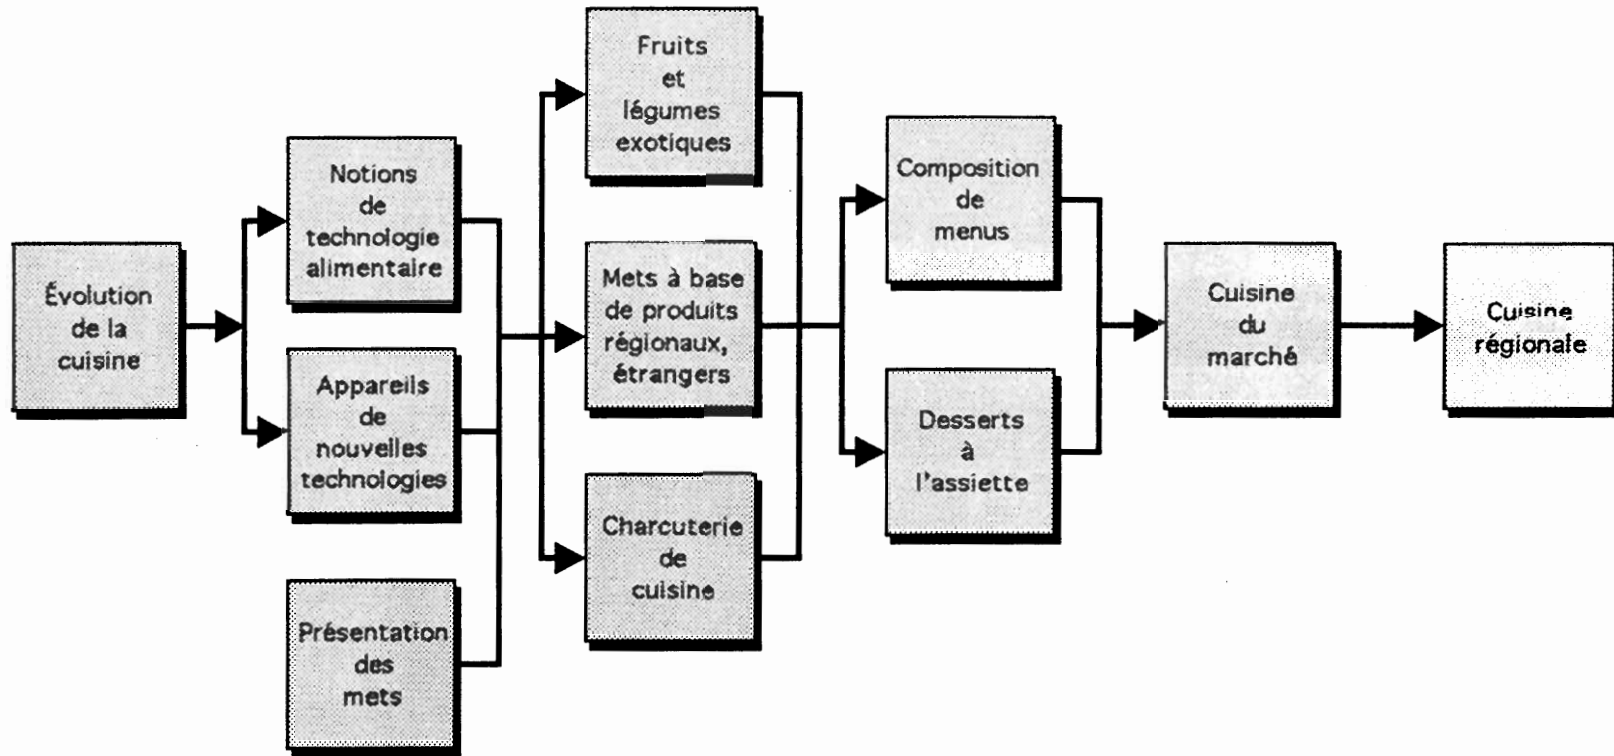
Évolution de la cuisine

Notions de technologie alimentaire

Appareils de nouvelles technologies

Présentation des mets

Fruits et légumes exotiques

Mets à base de produits régionaux, étrangers

Charcuterie de cuisine

Composition de menus

Desserts à l'assiette

Cuisine du marché

Cuisine régionale